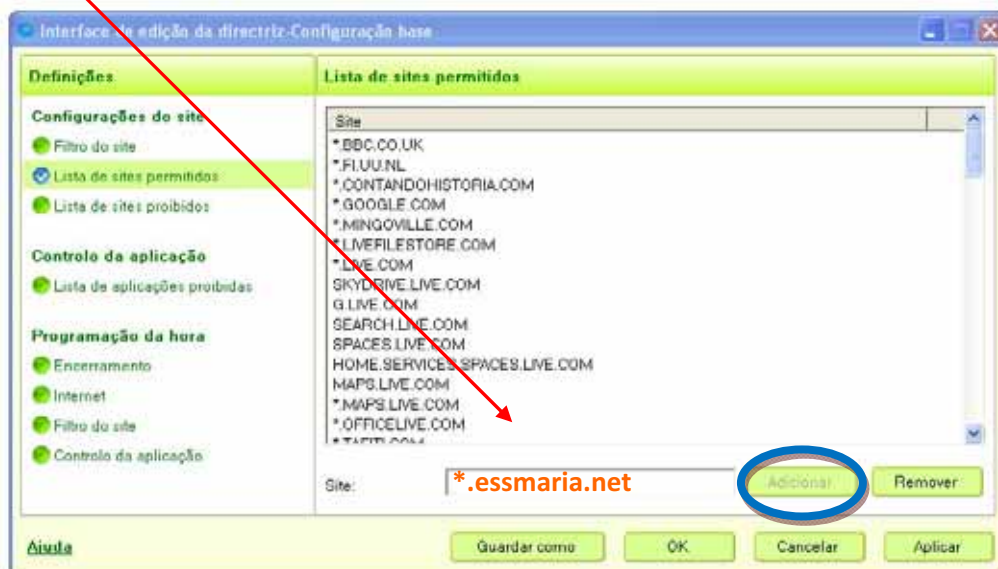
Interface de edição da directriz-Configuração base

Definições

Configurações do site

Filtro do site

Lista de sites permitidos

Lista de sites proibidos

Controlo da aplicação

Lista de aplicações proibidas

Programação da hora

Encerramento

Internet

Filtro do site

Controlo da aplicação

Lista de sites permitidos

| Site |
|---|
| *.BBC.CO.UK |
| *.FI.UU.NL |
| *.CONTANDOHISTORIA.COM |
| *.GOOGLE.COM |
| *.MINGOVILLE.COM |
| *.LIVEFILESTORE.COM |
| *.LIVE.COM |
| SKYDRIVE.LIVE.COM |
| G.LIVE.COM |
| SEARCH.LIVE.COM |
| SPACES.LIVE.COM |
| HOME.SERVICES.SPACES.LIVE.COM |
| MAPS.LIVE.COM |
| *.MAPS.LIVE.COM |
| *.OFFICELIVE.COM |
| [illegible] |

Site: *.essmaria.net

Adicionar

Remover

Ajuda

Guardar como

OK

Cancelar

Aplicar